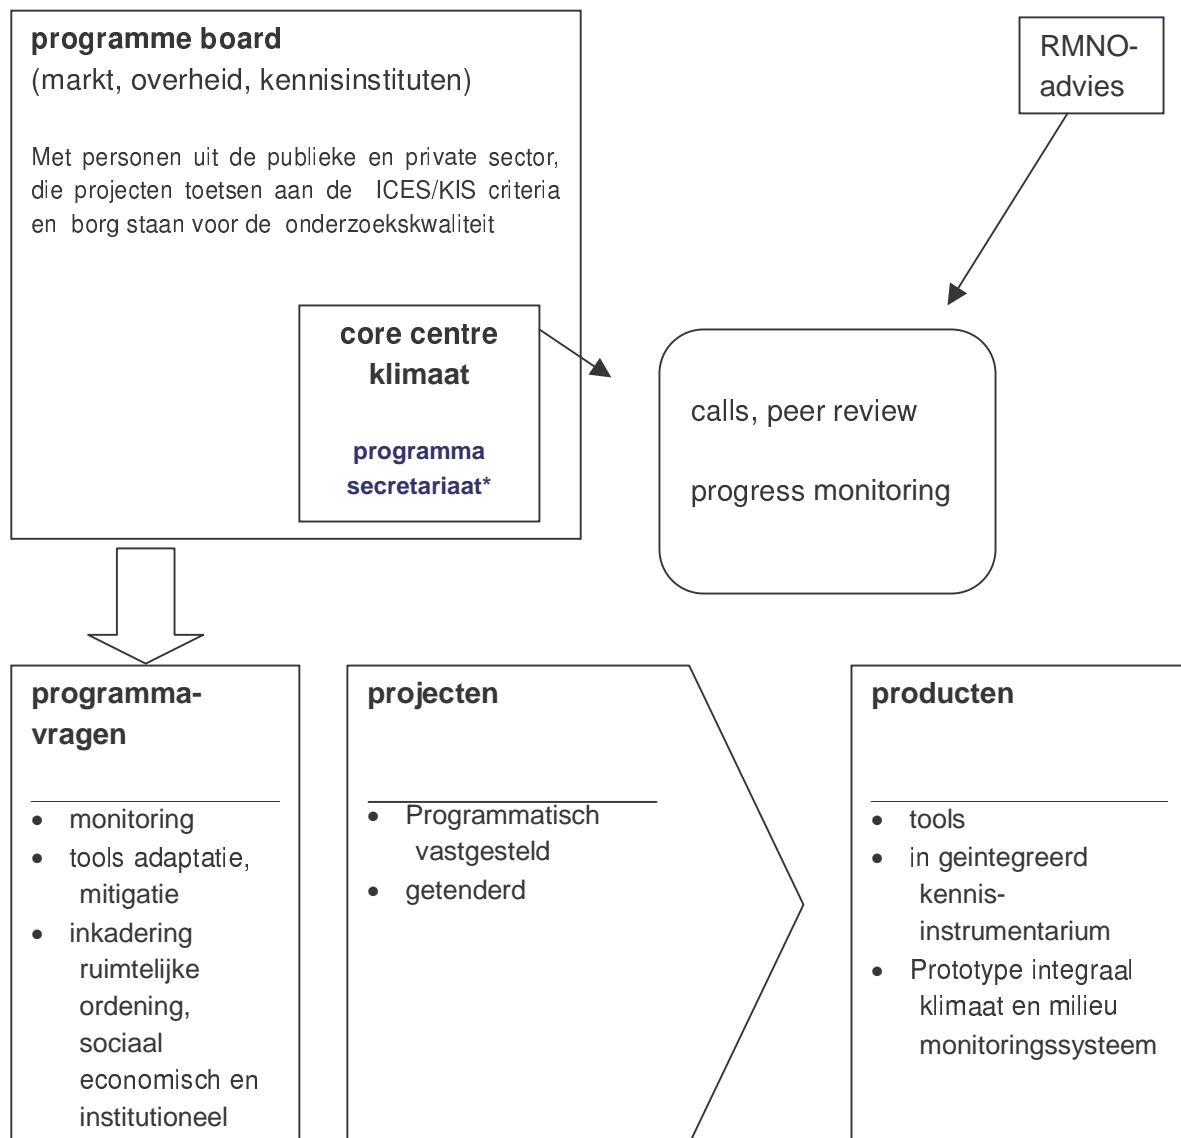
**programme board**
(markt, overheid, kennisinstituten)

Met personen uit de publieke en private sector, die projecten toetsen aan de ICES/KIS criteria en borg staan voor de onderzoekskwaliteit

**core centre klimaat**

**programma secretariaat***

RMNO-advies

calls, peer review

progress monitoring

**programma-vragen**

- monitoring
- tools adaptatie, mitigatie
- inkadering ruimtelijke ordening, sociaal economisch en institutioneel

**projecten**

- Programmatisch vastgesteld
- getenderd

**producten**

- tools
- in geintegreerd kennis-instrumentarium
- Prototype integraal klimaat en milieu monitoringssysteem